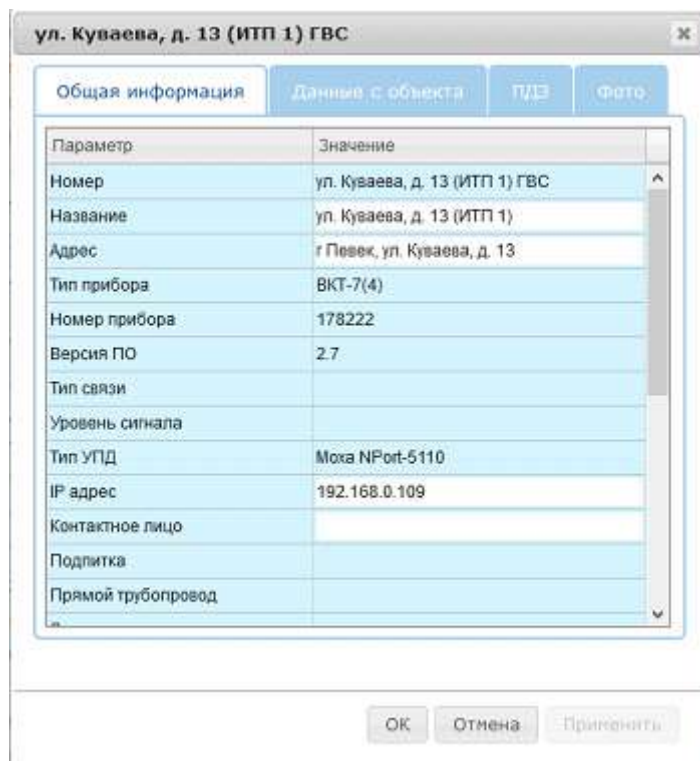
ул. Куваева, д. 13 (ИТП 1) ГВС

Общая информация | Данные с объекта | ПДЗ | Фото

| Параметр | Значение |
|---|---|
| Номер | ул. Куваева, д. 13 (ИТП 1) ГВС |
| Название | ул. Куваева, д. 13 (ИТП 1) |
| Адрес | г Певек, ул. Куваева, д. 13 |
| Тип прибора | ВКТ-7(4) |
| Номер прибора | 178222 |
| Версия ПО | 2.7 |
| Тип связи | |
| Уровень сигнала | |
| Тип УПД | Moxa NPort-5110 |
| IP адрес | 192.168.0.109 |
| Контактное лицо | |
| Подпитка | |
| Прямой трубопровод | |

OK | Отмена | Применить